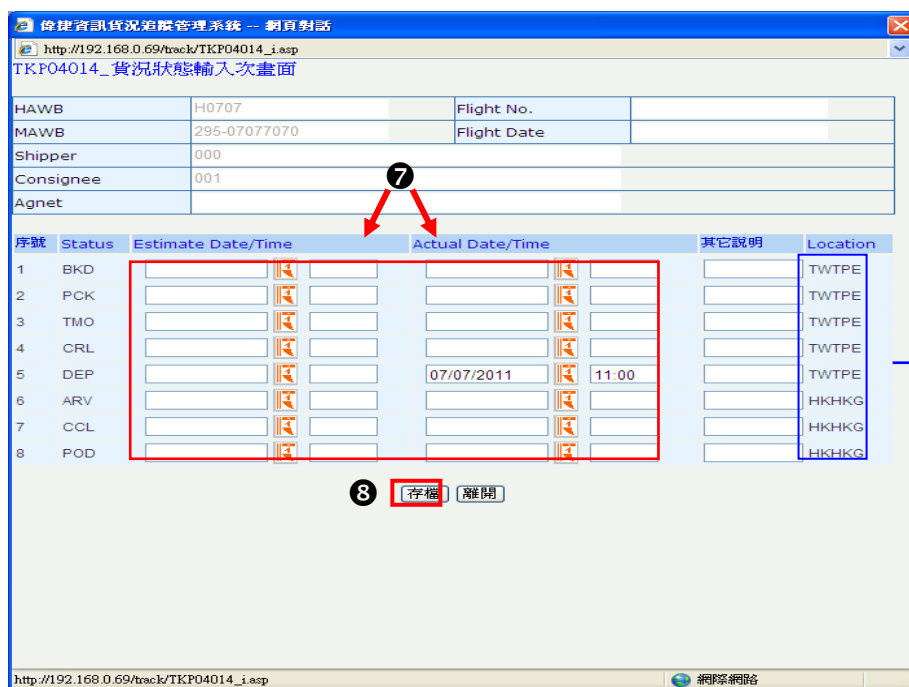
偉捷資訊貨況追蹤管理系統 -- 網頁對話

http://192.168.0.69/track/TKP04014_i.asp

TKP04014_貨況狀態輸入次畫面

| HAWB | H0707 | Flight No. | |
|---|---|---|---|
| MAWB | 295-07077070 | Flight Date | |
| Shipper | 000 | | |
| Consignee | 001 | | |
| Agnet | | | |

7

| 序號 | Status | Estimate Date/Time | | Actual Date/Time | | 其它說明 | Location |
|---|---|---|---|---|---|---|---|
| 1 | BKD | | | | | | TWTPE |
| 2 | PCK | | | | | | TWTPE |
| 3 | TMO | | | | | | TWTPE |
| 4 | CRL | | | | | | TWTPE |
| 5 | DEP | | | 07/07/2011 | 11:00 | | TWTPE |
| 6 | ARV | | | | | | HKHKG |
| 7 | CCL | | | | | | HKHKG |
| 8 | POD | | | | | | HKHKG |

8 存檔 離開

http://192.168.0.69/track/TKP04014_i.asp

網際網路